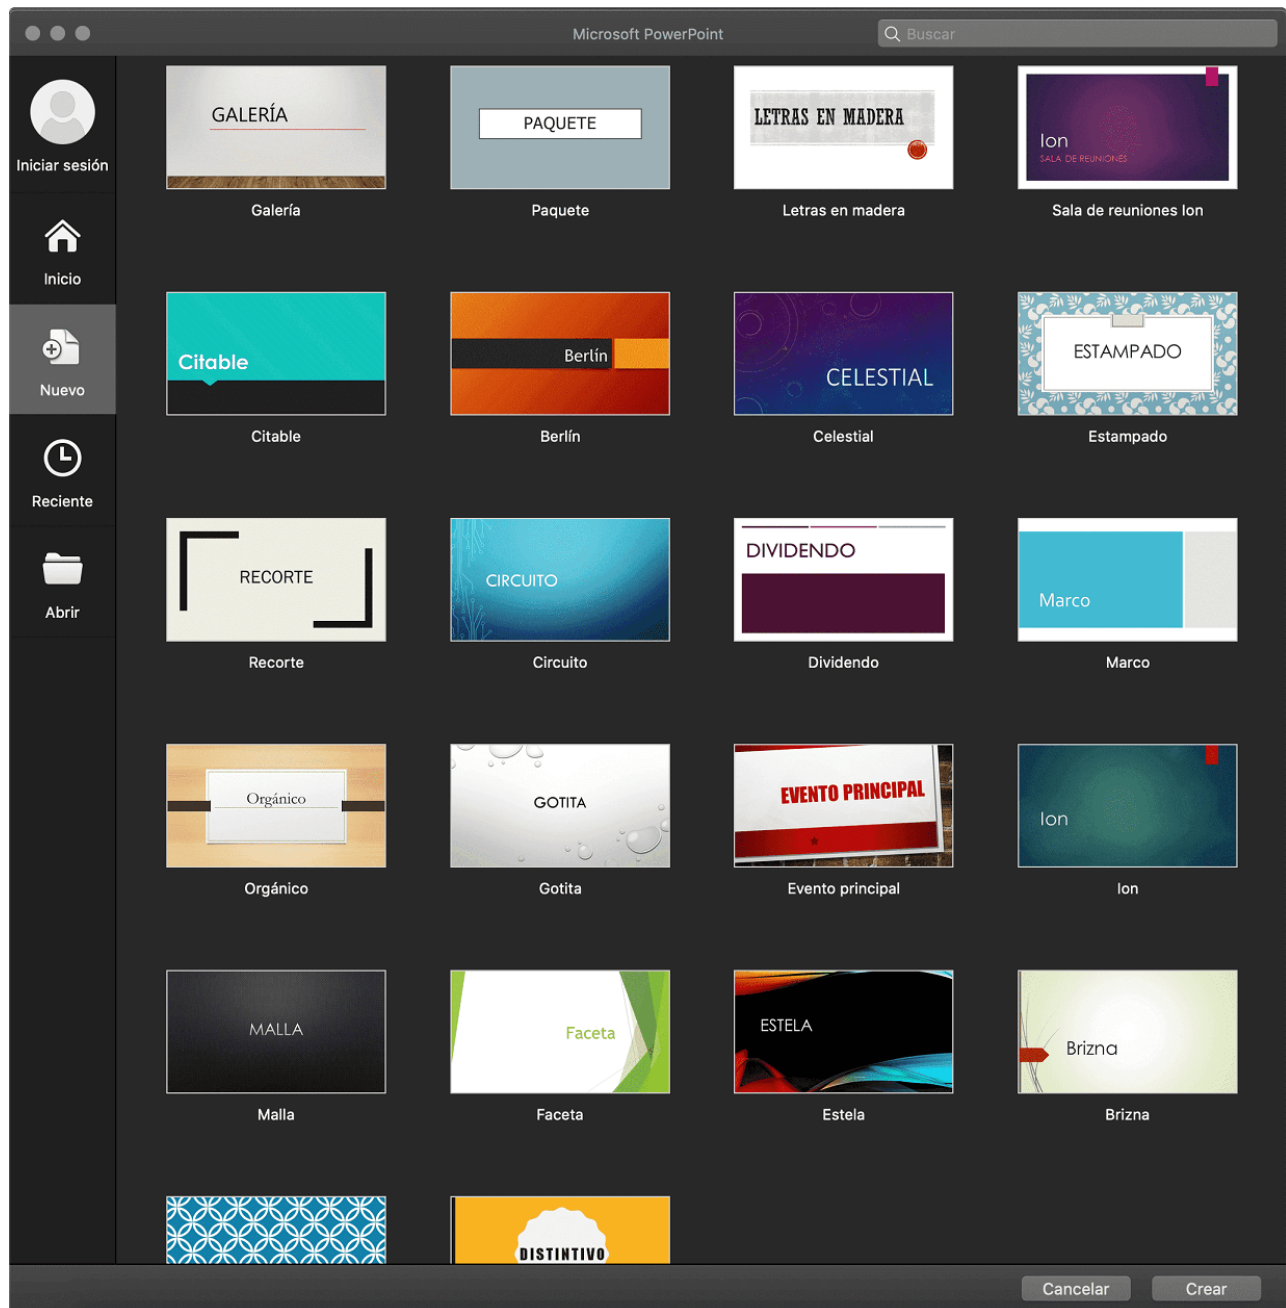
Microsoft PowerPoint

Buscar

Iniciar sesión

Inicio

Nuevo

Reciente

Abrir

GALERÍA
Galería

PAQUETE
Paquete

LETRAS EN MADERA
Letras en madera

Ion
SALA DE REUNIONES
Sala de reuniones Ion

Citable
Citable

Berlín
Berlín

CELESTIAL
Celestial

ESTAMPADO
Estampado

RECORTE
Recorte

CIRCUITO
Circuito

DIVIDENDO
Dividendo

Marco
Marco

Orgánico
Orgánico

GOTITA
Gotita

EVENTO PRINCIPAL
Evento principal

Ion
Ion

MALLA
Malla

Faceta
Faceta

ESTELA
Estela

Brizna
Brizna

DISTINTIVO

Cancelar

Crear